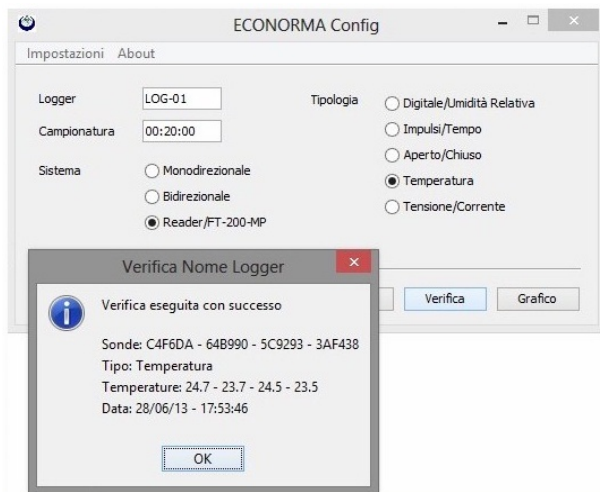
ECONORMA Config

Impostazioni About

Logger LOG-01

Campionatura 00:20:00

Sistema
Monodirezionale
Bidirezionale
Reader/FT-200-MP

Tipologia
Digitale/Umidità Relativa
Impulsi/Tempo
Aperto/Chiuso
Temperatura
Tensione/Corrente

Verifica Grafico

Verifica Nome Logger

Verifica eseguita con successo

Sonde: C4F6DA - 64B990 - 5C9293 - 3AF438
Tipo: Temperatura
Temperature: 24.7 - 23.7 - 24.5 - 23.5
Data: 28/06/13 - 17:53:46

OK